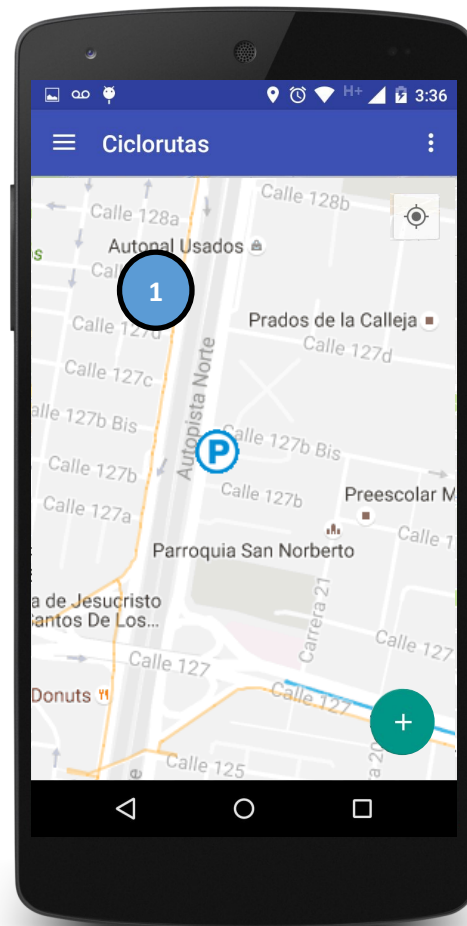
H+ 3:36

Ciclorutas

Calle 128a
Calle 128b
Autonal Usados
Call
1
Calle 127d
Prados de la Calleja
Calle 127d
Calle 127c
Calle 127b Bis
Autopista Norte
P
Calle 127b Bis
Calle 127b
Calle 127b
Preescolar M
Calle 127a
Calle 1
Parroquia San Norberto
Carrera 21
a de Jesucristo
antos De Los...
Calle 127
Calle 127
Donuts
Calle 127
Calle 125
+